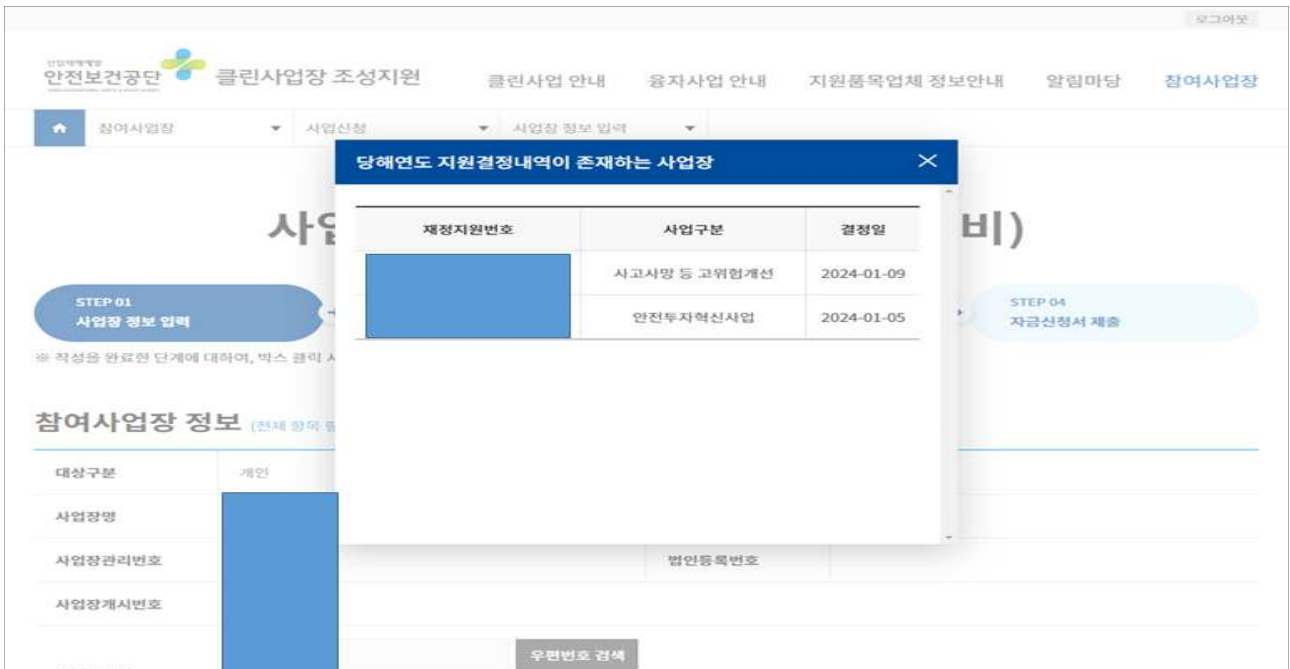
로그아웃

산업재해예방 안전보건공단 클린사업장 조성지원

클린사업 안내 융자사업 안내 지원품목업체 정보안내 알림마당 참여사업장

참여사업장 사업신청 사업장 정보 입력

사업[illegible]비)

STEP 01 사업장 정보 입력

STEP 04 자금신청서 제출

※ 작성을 완료한 단계에 대하여, 박스 클릭 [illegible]

참여사업장 정보 (전체 항목 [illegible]

| 대상구분 | 개인 |
|---|---|
| 사업장명 | |
| 사업장관리번호 | |
| 사업장개시번호 | |

법인등록번호

우편번호 검색

당해연도 지원결정내역이 존재하는 사업장

| 재정지원번호 | 사업구분 | 결정일 |
|---|---|---|
| | 사고사망 등 고위험개선 | 2024-01-09 |
| | 안전투자혁신사업 | 2024-01-05 |